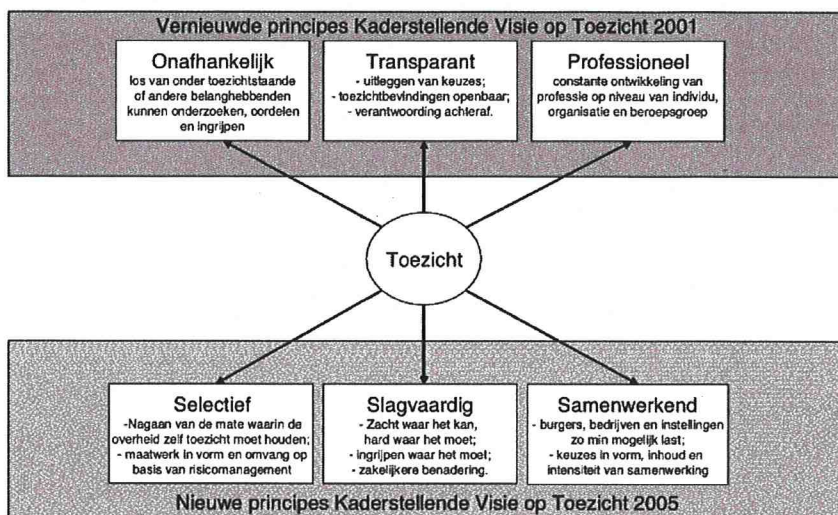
Vernieuwde principes Kaderstellende Visie op Toezicht 2001

Onafhankelijk
los van onder toezichtstaande of andere belanghebbenden kunnen onderzoeken, oordelen en ingrijpen

Transparant
- uitleggen van keuzes;
- toezichtbevindingen openbaar;
- verantwoording achteraf.

Professioneel
constante ontwikkeling van professie op niveau van individu, organisatie en beroepsgroep

Toezicht

Selectief
-Nagaan van de mate waarin de overheid zelf toezicht moet houden;
- maatwerk in vorm en omvang op basis van risicomanagement

Slagvaardig
- Zacht waar het kan, hard waar het moet;
- ingrijpen waar het moet;
- zakelijkere benadering.

Samenwerkend
- burgers, bedrijven en instellingen zo min mogelijk last;
- keuzes in vorm, inhoud en intensiteit van samenwerking

Nieuwe principes Kaderstellende Visie op Toezicht 2005